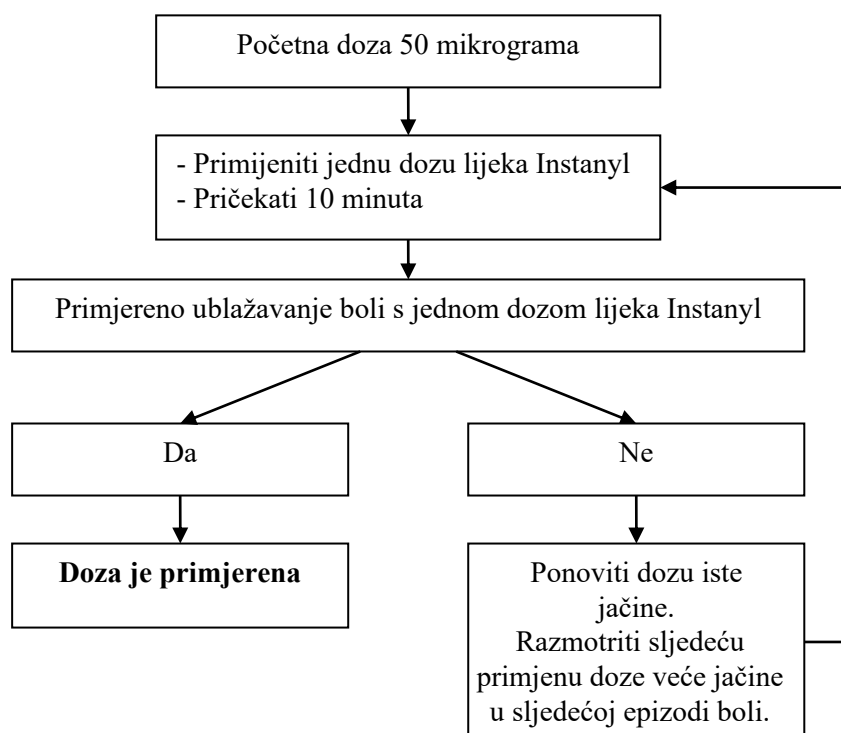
Početna doza 50 mikrograma

- Primijeniti jednu dozu lijeka Instanyl
- Pričekati 10 minuta

Primjereno ublažavanje boli s jednom dozom lijeka Instanyl

Da

Ne

**Doza je primjerena**

Ponoviti dozu iste jačine.
Razmotriti sljedeću primjenu doze veće jačine u sljedećoj epizodi boli.